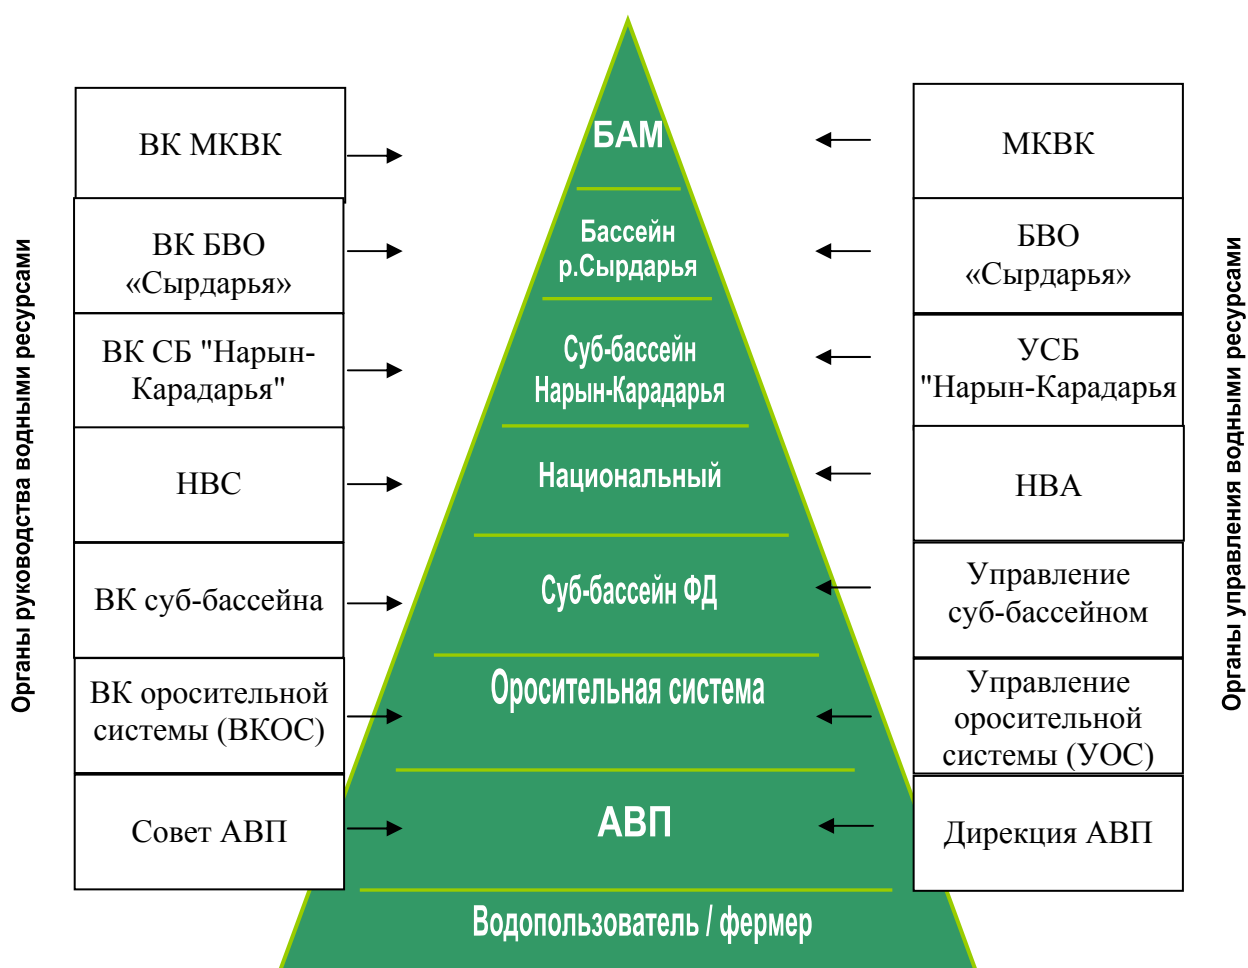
Органы руководства водными ресурсами

ВК МКВК

ВК БВО «Сырдарья»

ВК СБ "Нарын-Карадарья"

НВС

ВК суб-бассейна

ВК оросительной системы (ВКОС)

Совет АВП

БАМ

Бассейн р.Сырдарья

Суб-бассейн Нарын-Карадарья

Национальный

Суб-бассейн ФД

Оросительная система

АВП

Водопользователь / фермер

МКВК

БВО «Сырдарья»

УСБ "Нарын-Карадарья

НВА

Управление суб-бассейном

Управление оросительной системы (УОС)

Дирекция АВП

Органы управления водными ресурсами